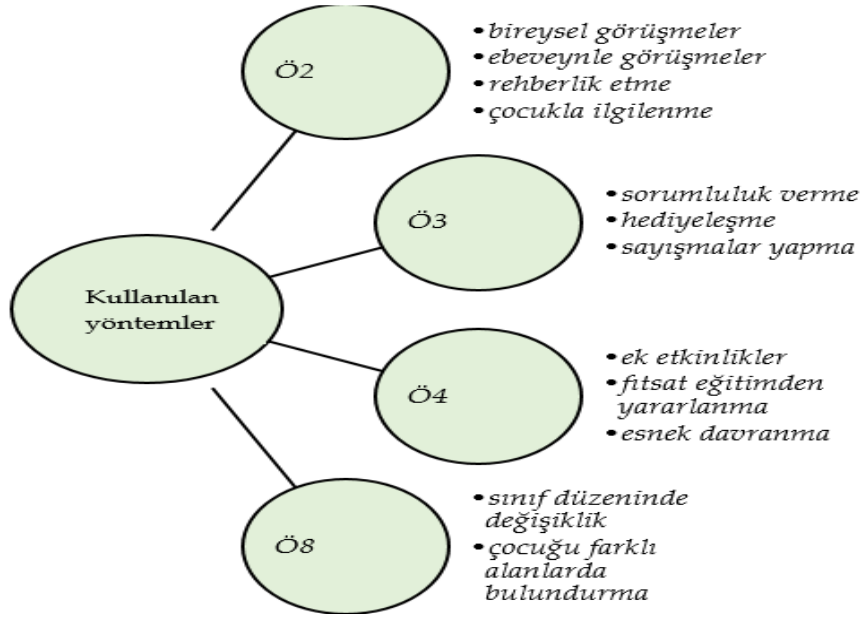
Kullanılan yöntemler

Ö2

• bireysel görüşmeler
• ebeveynle görüşmeler
• rehberlik etme
• çocukla ilgilenme

Ö3

• sorumluluk verme
• hediyeleşme
• sayışmalar yapma

Ö4

• ek etkinlikler
• fitsat eğitimden yararlanma
• esnek davranma

Ö8

• sınıf düzeninde değişiklik
• çocuğu farklı alanlarda bulundurma